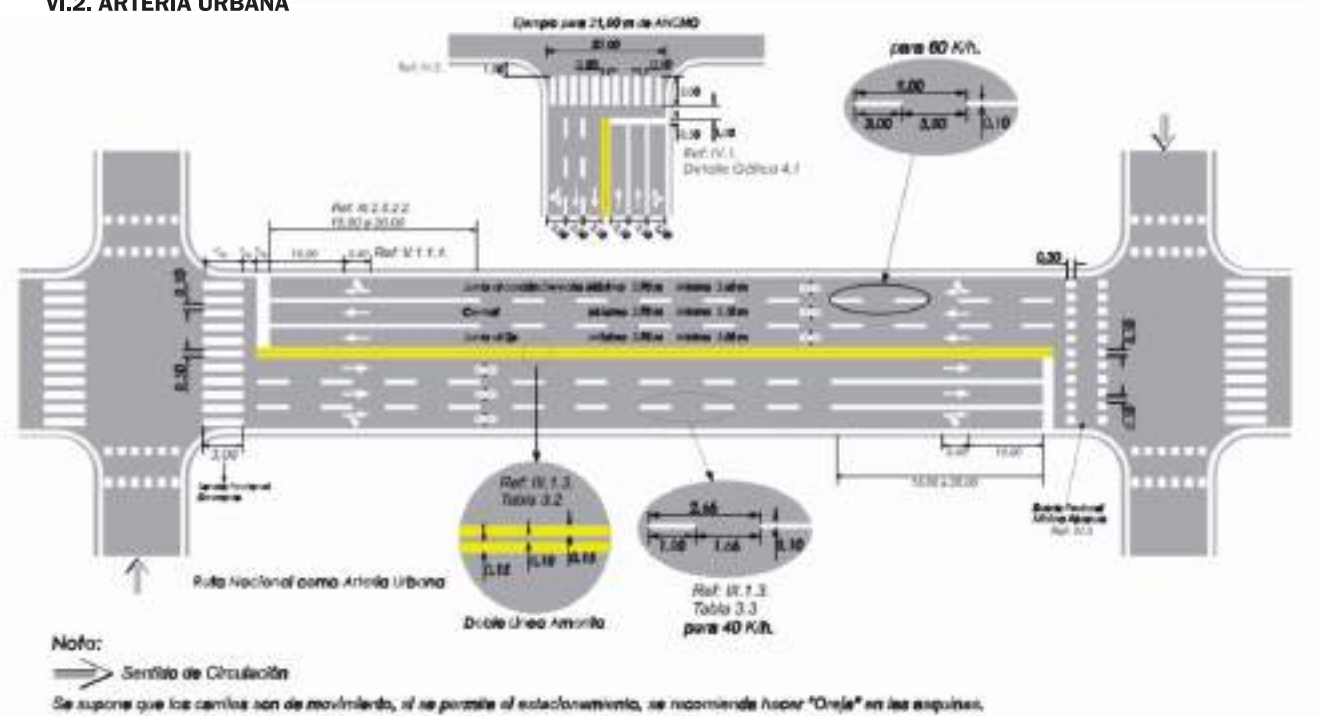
VI.2. ARTERIA URBANA

Ejemplo para 21,00 m de ANCHO

20,00

Ref. IV.3.

1,00

0,60

0,60

3,00

0,30

Ref. IV.1.
Detalle Gráfico 4.1

para 60 K/h.

5,00

3,00

5,00

0,10

Ref. IV.2.2.2.2
15,00 a 20,00

15,00

0,40

Ref. IV.1.1.1.

0,30

Junto al cordón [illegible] mínimo 3,50 m máximo 3,50 m

Central mínimo 3,00 m máximo 3,50 m

Junto al Eje mínimo 3,00 m máximo 3,50 m

0,10

0,10

3,00

Sendero Peatonal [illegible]

0,40

15,00

15,00 a 20,00

Sendero Peatonal Mínimo Aparece
Ref. IV.3

Ref. IV.1.3.
Tabla 3.2

0,12

0,10

0,10

Doble Línea Amarilla

2,65

1,50

1,05

0,10

Ref. IV.1.3.
Tabla 3.3
para 40 K/h.

Ruta Nacional como Arteria Urbana

Nota:

Sentido de Circulación

Se supone que los carriles son de movimiento, si se permite el estacionamiento, se recomienda hacer "Oreja" en las esquinas.